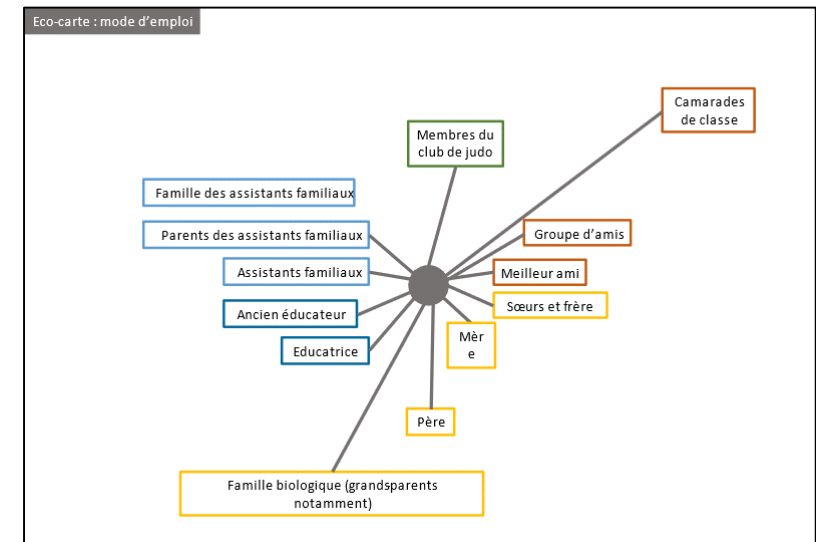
Eco-carte : mode d'emploi

Camarades de classe

Membres du club de judo

Famille des assistants familiaux

Parents des assistants familiaux

Groupe d'amis

Assistants familiaux

Meilleur ami

Sœurs et frère

Ancien éducateur

Mèr e

Educatrice

Père

Famille biologique (grandsparents notamment)